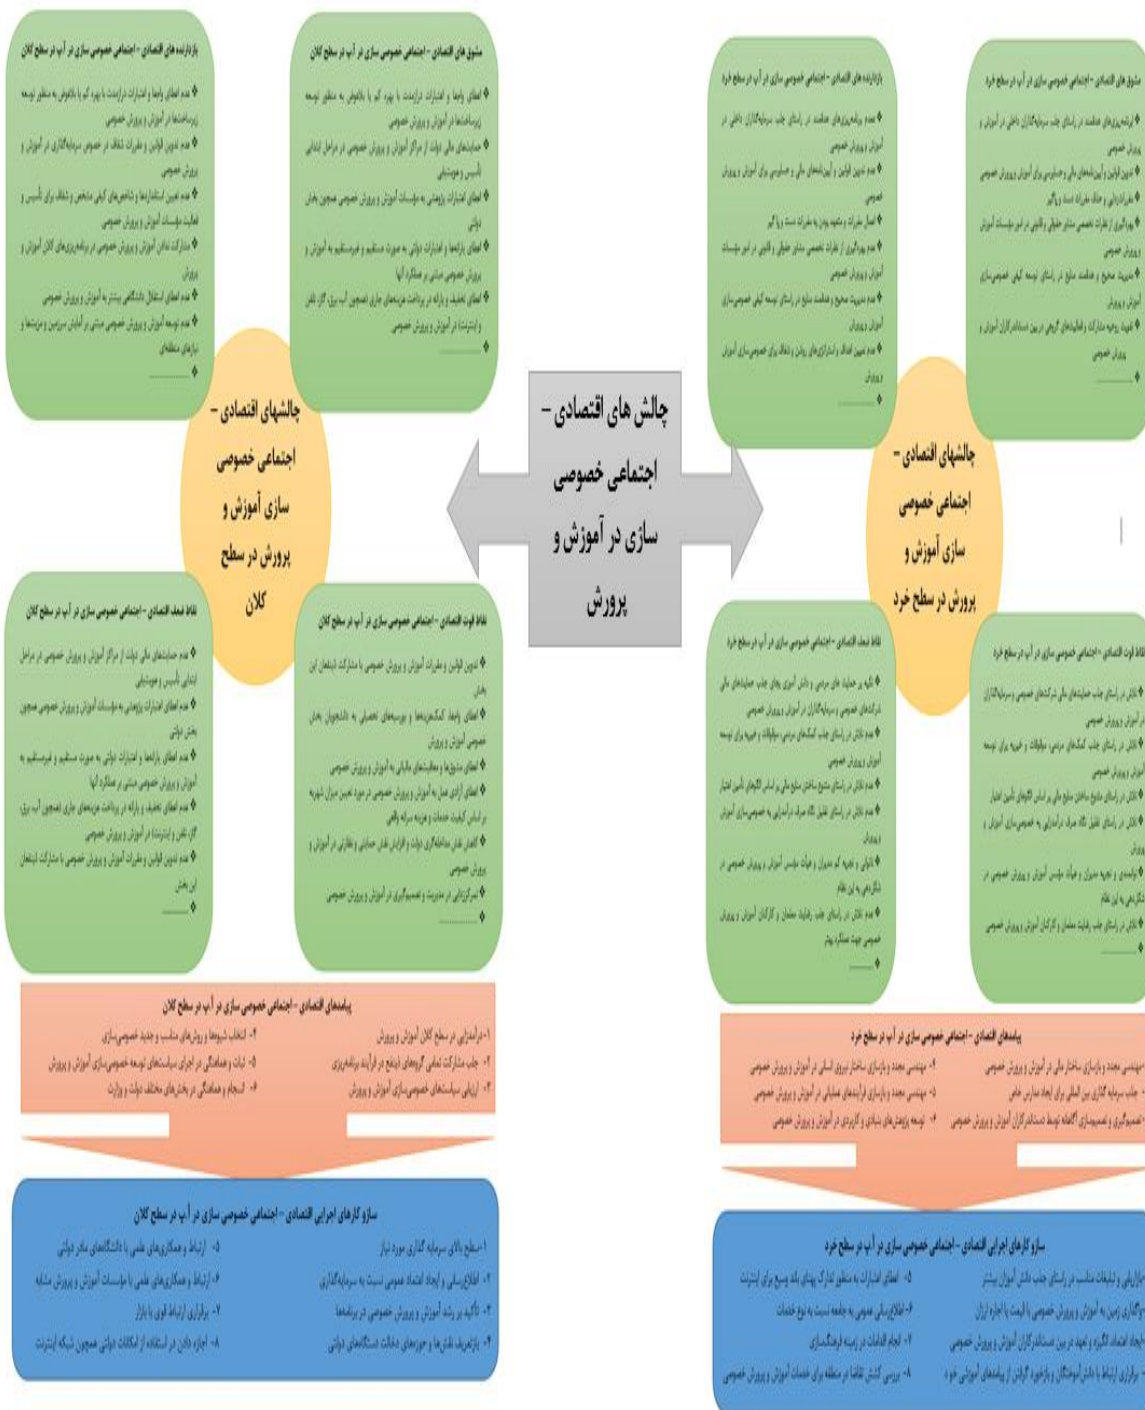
چالش های اقتصادی - اجتماعی خصوصی سازی در آموزش و پرورش

چالشهای اقتصادی - اجتماعی خصوصی سازی آموزش و پرورش در سطح کلان

مشوق های اقتصادی - اجتماعی خصوصی سازی در آ.پ در سطح کلان

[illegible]

بازدارنده های اقتصادی - اجتماعی خصوصی سازی در آ.پ در سطح کلان

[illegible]

نقاط قوت اقتصادی - اجتماعی خصوصی سازی در آ.پ در سطح کلان

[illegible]

نقاط ضعف اقتصادی - اجتماعی خصوصی سازی در آ.پ در سطح کلان

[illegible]

پیامدهای اقتصادی - اجتماعی خصوصی سازی در آ.پ در سطح کلان

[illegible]

سازو کارهای اجرایی اقتصادی - اجتماعی خصوصی سازی در آ.پ در سطح کلان

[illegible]

چالشهای اقتصادی - اجتماعی خصوصی سازی آموزش و پرورش در سطح خرد

مشوق های اقتصادی - اجتماعی خصوصی سازی در آ.پ در سطح خرد

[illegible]

بازدارنده های اقتصادی - اجتماعی خصوصی سازی در آ.پ در سطح خرد

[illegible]

نقاط قوت اقتصادی - اجتماعی خصوصی سازی در آ.پ در سطح خرد

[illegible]

نقاط ضعف اقتصادی - اجتماعی خصوصی سازی در آ.پ در سطح خرد

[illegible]

پیامدهای اقتصادی - اجتماعی خصوصی سازی در آ.پ در سطح خرد

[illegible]

سازو کارهای اجرایی اقتصادی - اجتماعی خصوصی سازی در آ.پ در سطح خرد

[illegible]